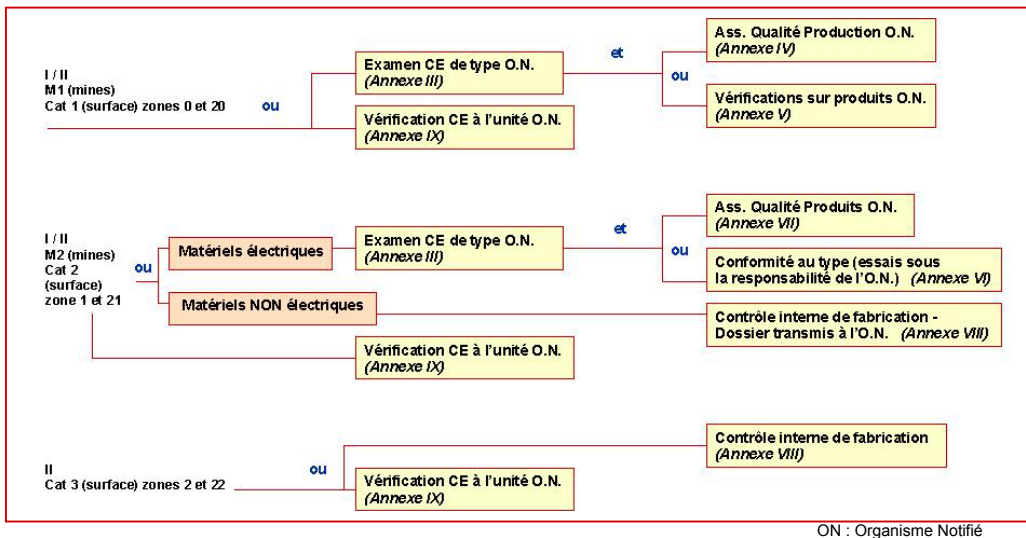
I / II
M1 (mines)
Cat 1 (surface) zones 0 et 20

ou

Examen CE de type O.N.
(Annexe III)

et

ou

Ass. Qualité Production O.N.
(Annexe IV)

Vérifications sur produits O.N.
(Annexe V)

Vérification CE à l'unité O.N.
(Annexe IX)

I / II
M2 (mines)
Cat 2
(surface)
zone 1 et 21

ou

Matériels électriques

Examen CE de type O.N.
(Annexe III)

et

ou

Ass. Qualité Produits O.N.
(Annexe VII)

Conformité au type (essais sous la responsabilité de l'O.N.) (Annexe VI)

Matériels NON électriques

Contrôle interne de fabrication - Dossier transmis à l'O.N. (Annexe VIII)

Vérification CE à l'unité O.N.
(Annexe IX)

II
Cat 3 (surface) zones 2 et 22

ou

Contrôle interne de fabrication
(Annexe VIII)

Vérification CE à l'unité O.N.
(Annexe IX)

ON : Organisme Notifié